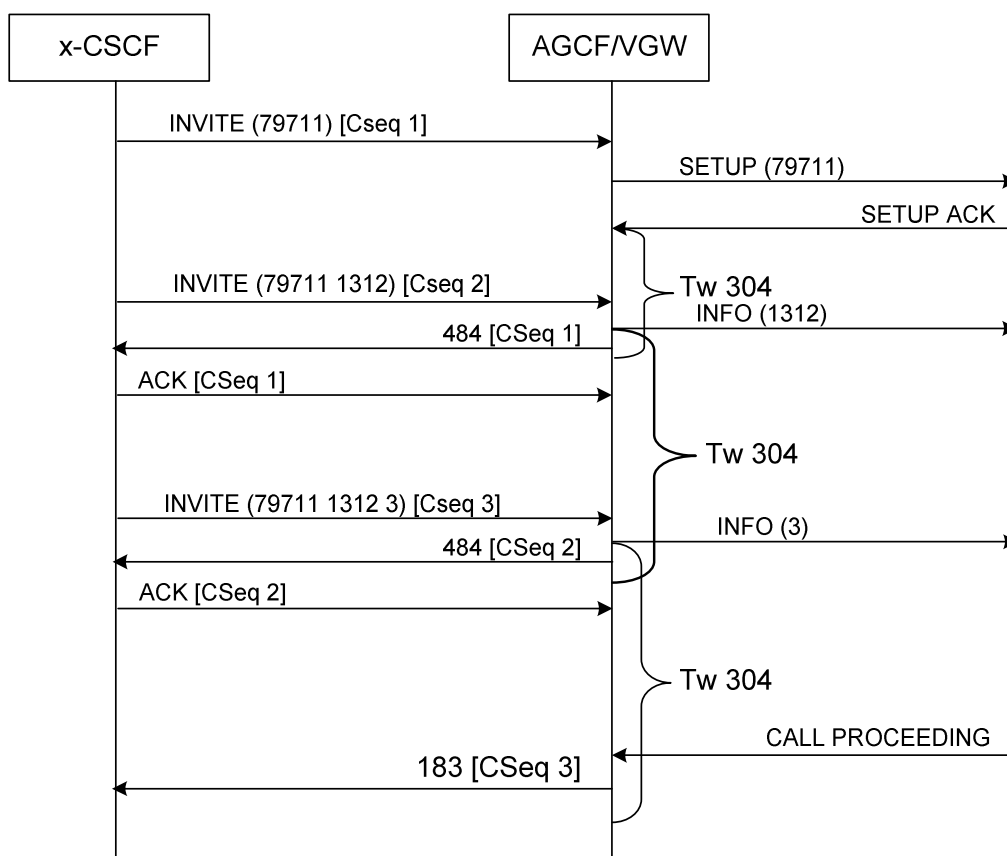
x-CSCF

AGCF/VGW

INVITE (79711) [Cseq 1]

SETUP (79711)

SETUP ACK

INVITE (79711 1312) [Cseq 2]

Tw 304

INFO (1312)

484 [CSeq 1]

ACK [CSeq 1]

Tw 304

INVITE (79711 1312 3) [Cseq 3]

INFO (3)

484 [CSeq 2]

ACK [CSeq 2]

Tw 304

CALL PROCEEDING

183 [CSeq 3]